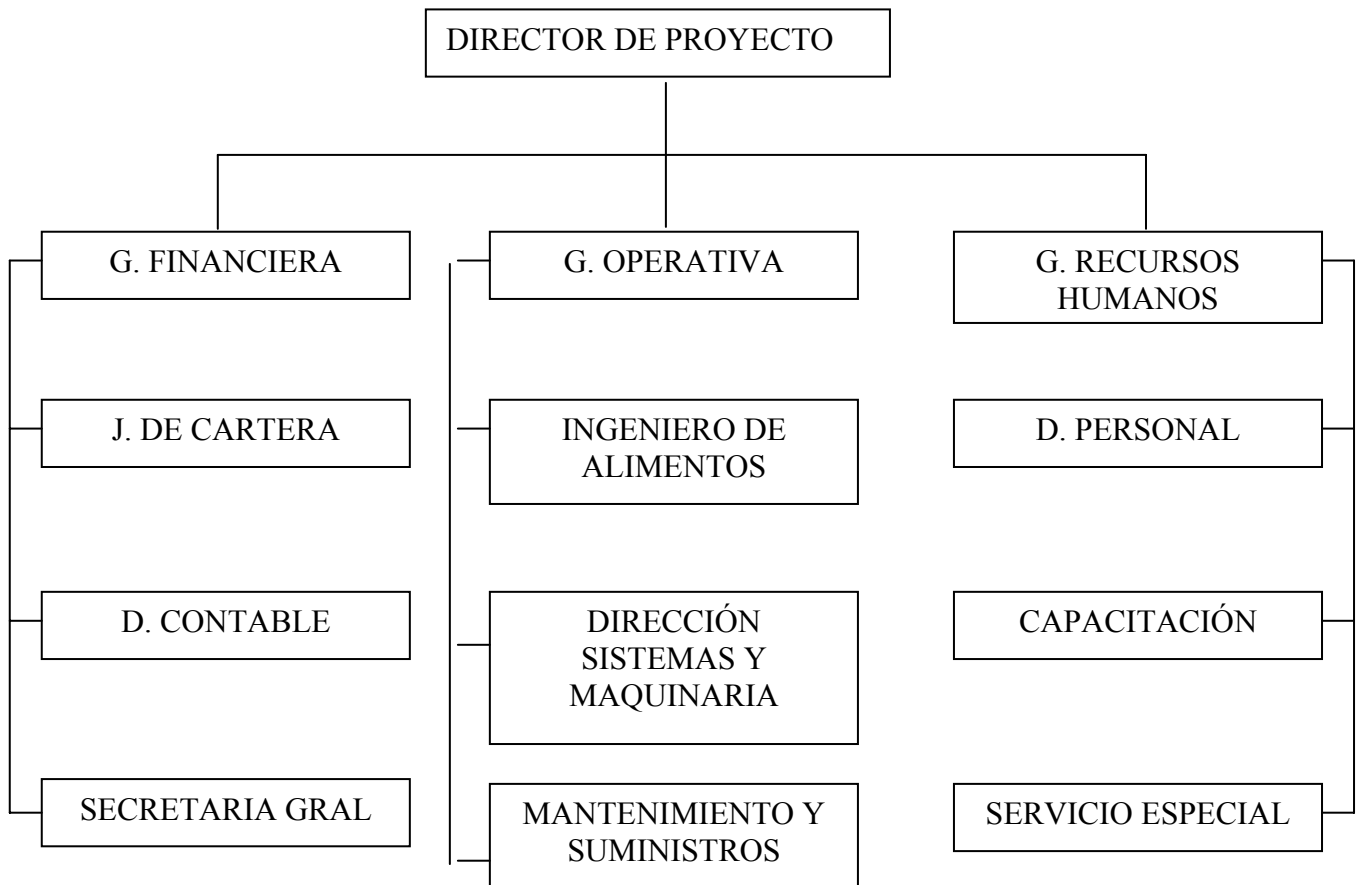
DIRECTOR DE PROYECTO

G. FINANCIERA

J. DE CARTERA

D. CONTABLE

SECRETARIA GRAL

G. OPERATIVA

INGENIERO DE ALIMENTOS

DIRECCIÓN SISTEMAS Y MAQUINARIA

MANTENIMIENTO Y SUMINISTROS

G. RECURSOS HUMANOS

D. PERSONAL

CAPACITACIÓN

SERVICIO ESPECIAL